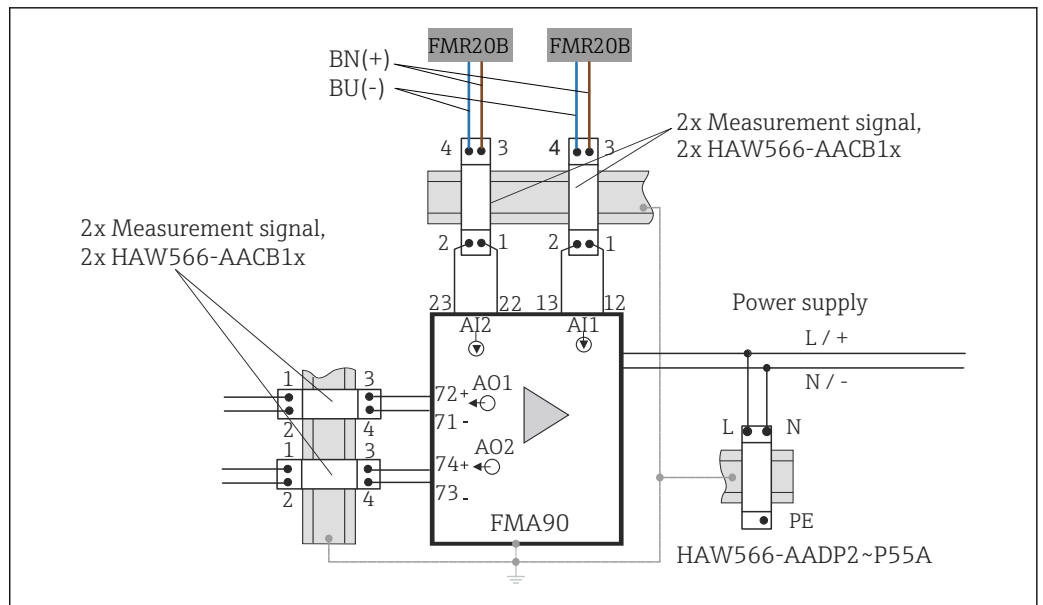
FMR20B
FMR20B
BN(+)
BU(-)
4 3
4 3
2x Measurement signal, 2x HAW566-AACB1x
2x Measurement signal, 2x HAW566-AACB1x
2 1
2 1
23 22 13 12
Power supply
AI2
AI1
L / +
N / -
1 3
72+ AO1
2 4
71 -
1 3
AO2
74+
2 4
73 -
L N
FMA90
PE
HAW566-AADP2~P55A